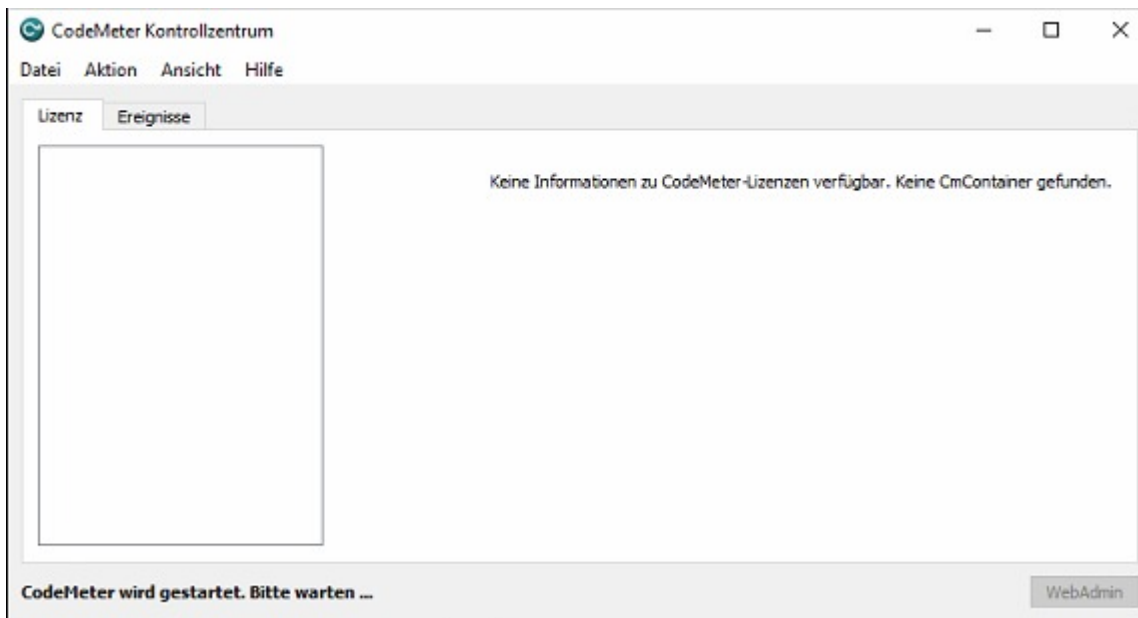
CodeMeter Kontrollzentrum

Datei Aktion Ansicht Hilfe

Lizenz Ereignisse

Keine Informationen zu CodeMeter-Lizenzen verfügbar. Keine CmContainer gefunden.

CodeMeter wird gestartet. Bitte warten ...

WebAdmin